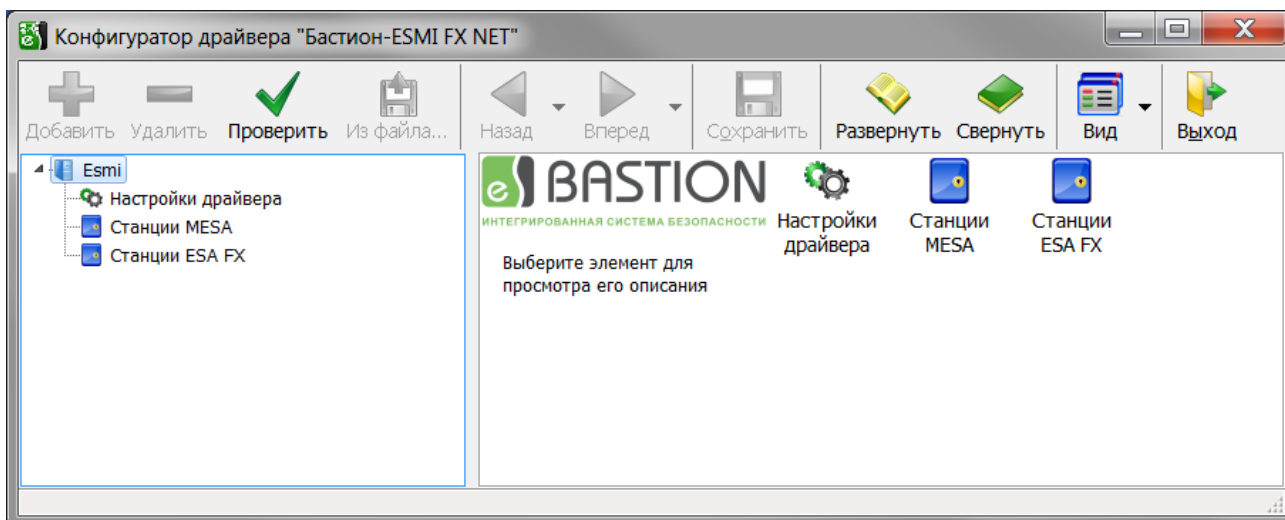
Конфигуратор драйвера "Бастион-ESMI FX NET"

Добавить Удалить Проверить Из файла... Назад Вперед Сохранить Развернуть Свернуть Вид Выход

Esmi
Настройки драйвера
Станции MESA
Станции ESA FX

BASTION
ИНТЕГРИРОВАННАЯ СИСТЕМА БЕЗОПАСНОСТИ

Выберите элемент для просмотра его описания

Настройки драйвера
Станции MESA
Станции ESA FX